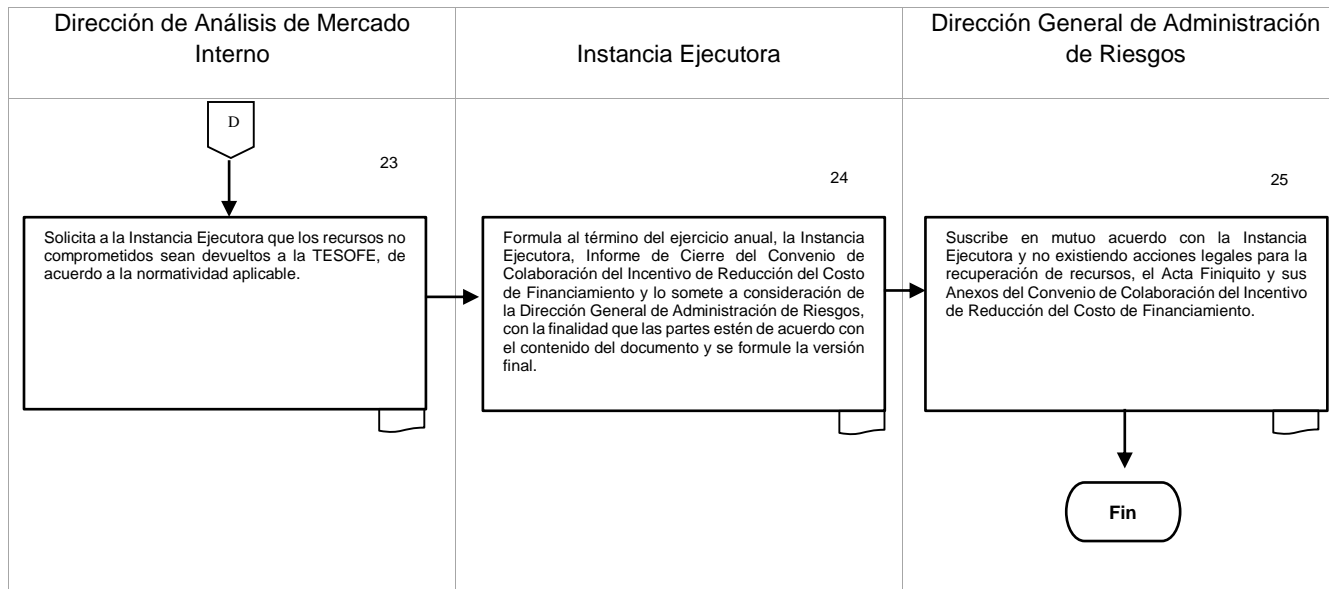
Dirección de Análisis de Mercado Interno

Instancia Ejecutora

Dirección General de Administración de Riesgos

D

23

Solicita a la Instancia Ejecutora que los recursos no comprometidos sean devueltos a la TESOFE, de acuerdo a la normatividad aplicable.

24

Formula al término del ejercicio anual, la Instancia Ejecutora, Informe de Cierre del Convenio de Colaboración del Incentivo de Reducción del Costo de Financiamiento y lo somete a consideración de la Dirección General de Administración de Riesgos, con la finalidad que las partes estén de acuerdo con el contenido del documento y se formule la versión final.

25

Suscribe en mutuo acuerdo con la Instancia Ejecutora y no existiendo acciones legales para la recuperación de recursos, el Acta Finiquito y sus Anexos del Convenio de Colaboración del Incentivo de Reducción del Costo de Financiamiento.

Fin